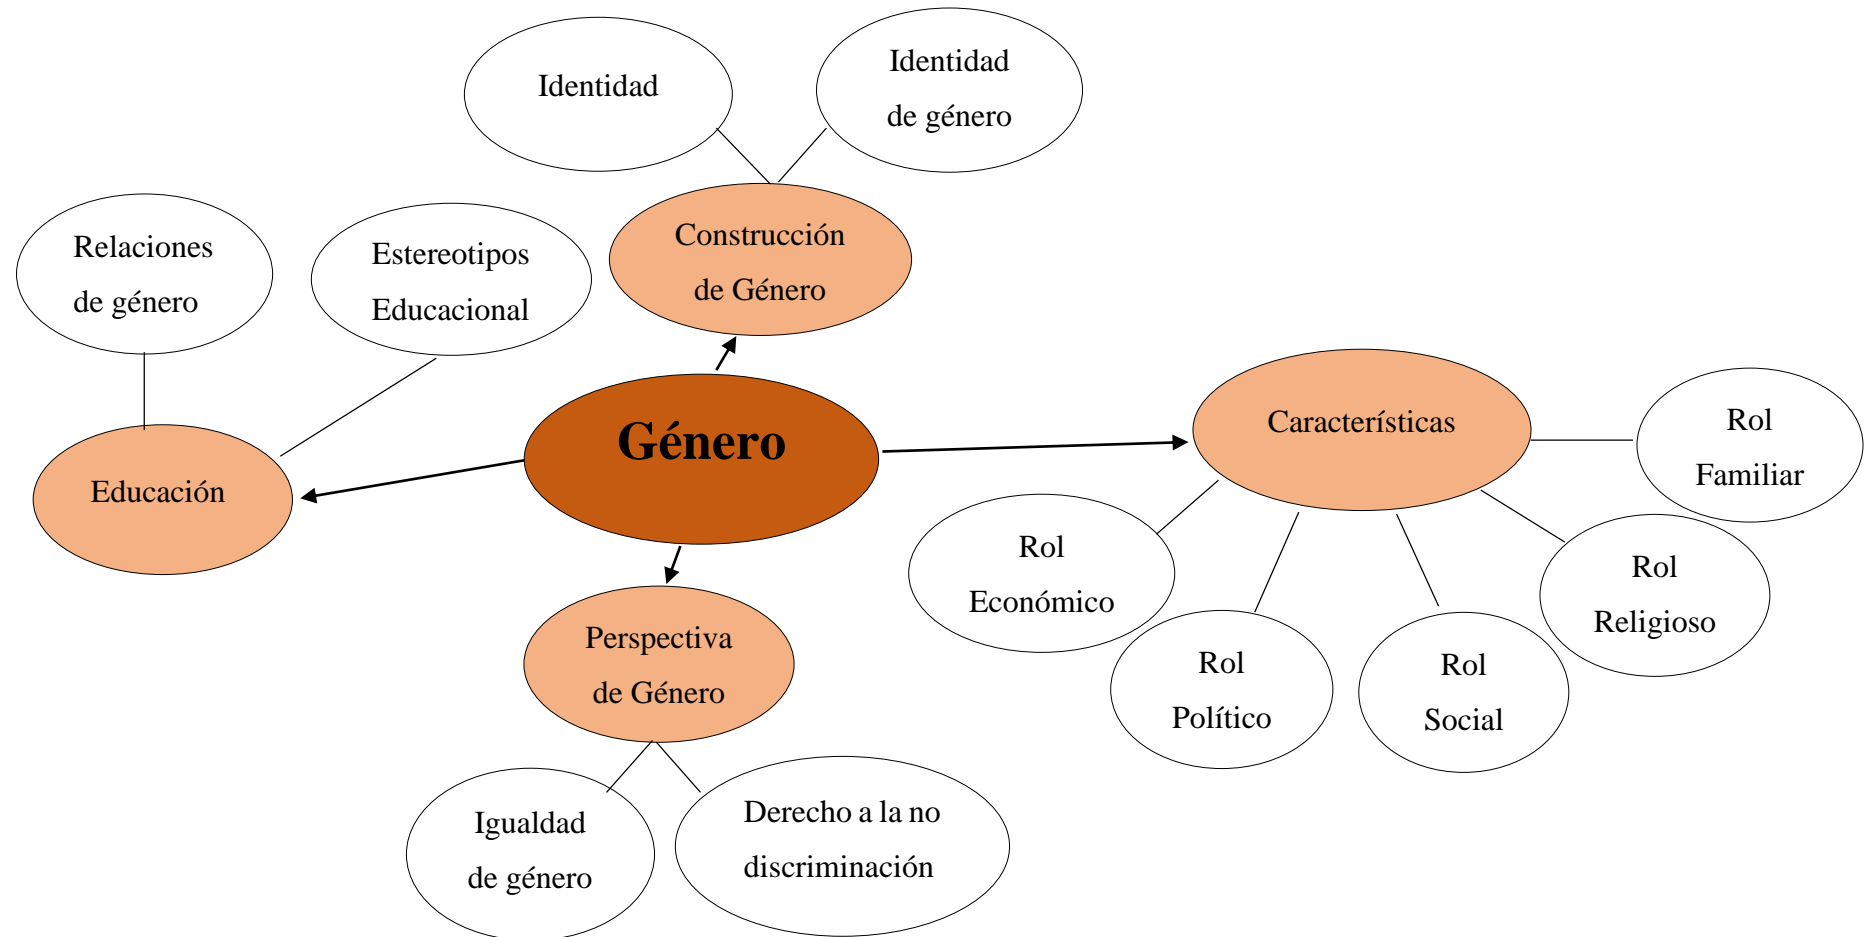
Identidad

Identidad de género

Construcción de Género

Relaciones de género

Estereotipos Educacional

Género

Educación

Características

Rol Familiar

Rol Económico

Rol Religioso

Rol Político

Rol Social

Perspectiva de Género

Igualdad de género

Derecho a la no discriminación